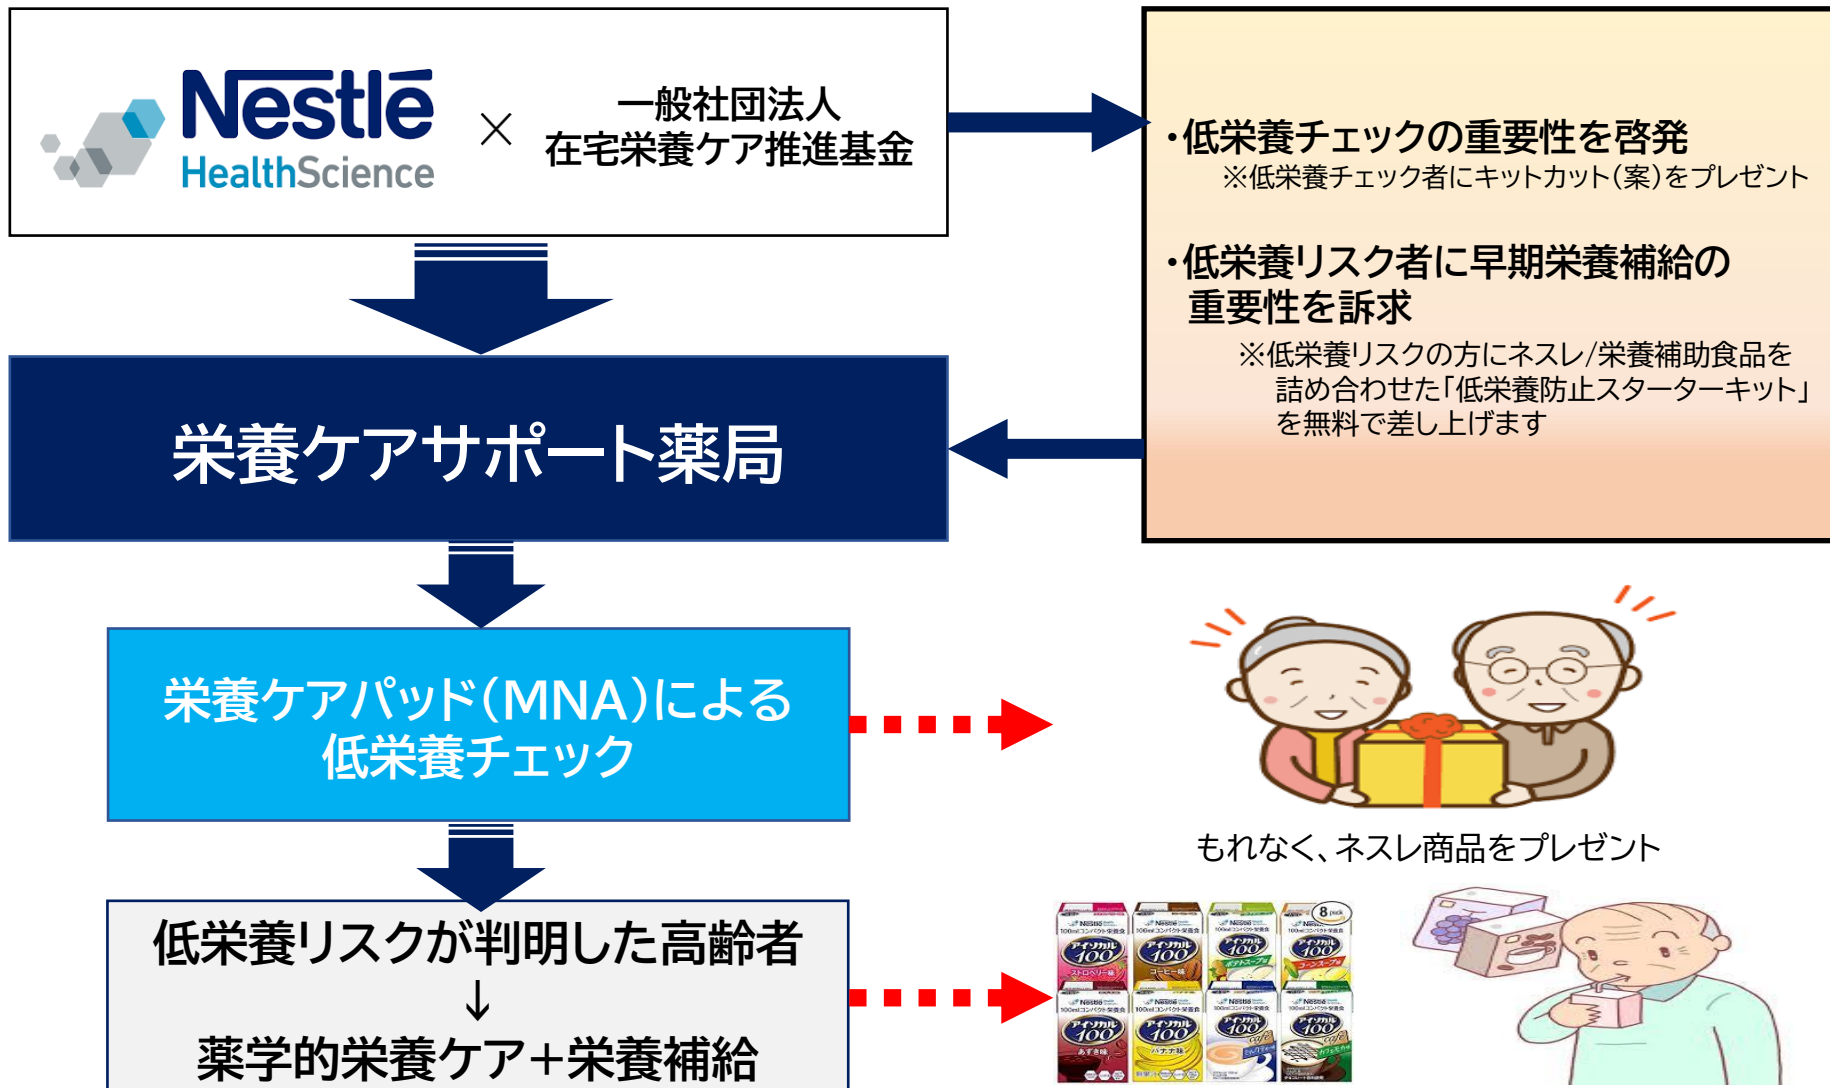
Nestlé HealthScience × 一般社団法人 在宅栄養ケア推進基金

・低栄養チェックの重要性を啓発
※低栄養チェック者にキットカット(案)をプレゼント

・低栄養リスク者に早期栄養補給の重要性を訴求
※低栄養リスクの方にネスレ/栄養補助食品を詰め合わせた「低栄養防止スターターキット」を無料で差し上げます

栄養ケアサポート薬局

栄養ケアパッド(MNA)による低栄養チェック

もれなく、ネスレ商品をプレゼント

低栄養リスクが判明した高齢者
↓
薬学的栄養ケア+栄養補給